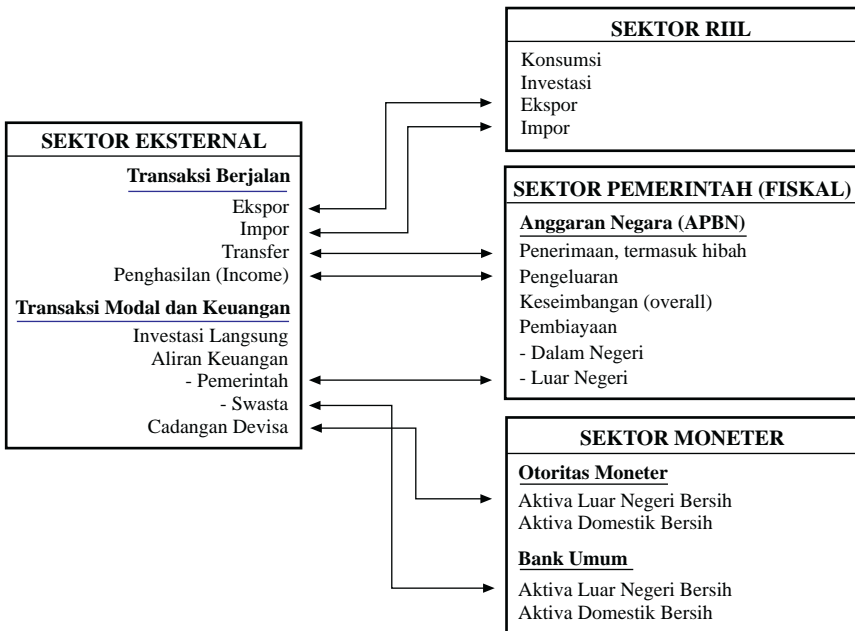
SEKTOR RIIL
Konsumsi
Investasi
Ekspor
Impor

SEKTOR EKSTERNAL
Transaksi Berjalan
Ekspor
Impor
Transfer
Penghasilan (Income)
Transaksi Modal dan Keuangan
Investasi Langsung
Aliran Keuangan
- Pemerintah
- Swasta
Cadangan Devisa

SEKTOR PEMERINTAH (FISKAL)
Anggaran Negara (APBN)
Penerimaan, termasuk hibah
Pengeluaran
Keseimbangan (overall)
Pembiayaan
- Dalam Negeri
- Luar Negeri

SEKTOR MONETER
Otoritas Moneter
Aktiva Luar Negeri Bersih
Aktiva Domestik Bersih
Bank Umum
Aktiva Luar Negeri Bersih
Aktiva Domestik Bersih